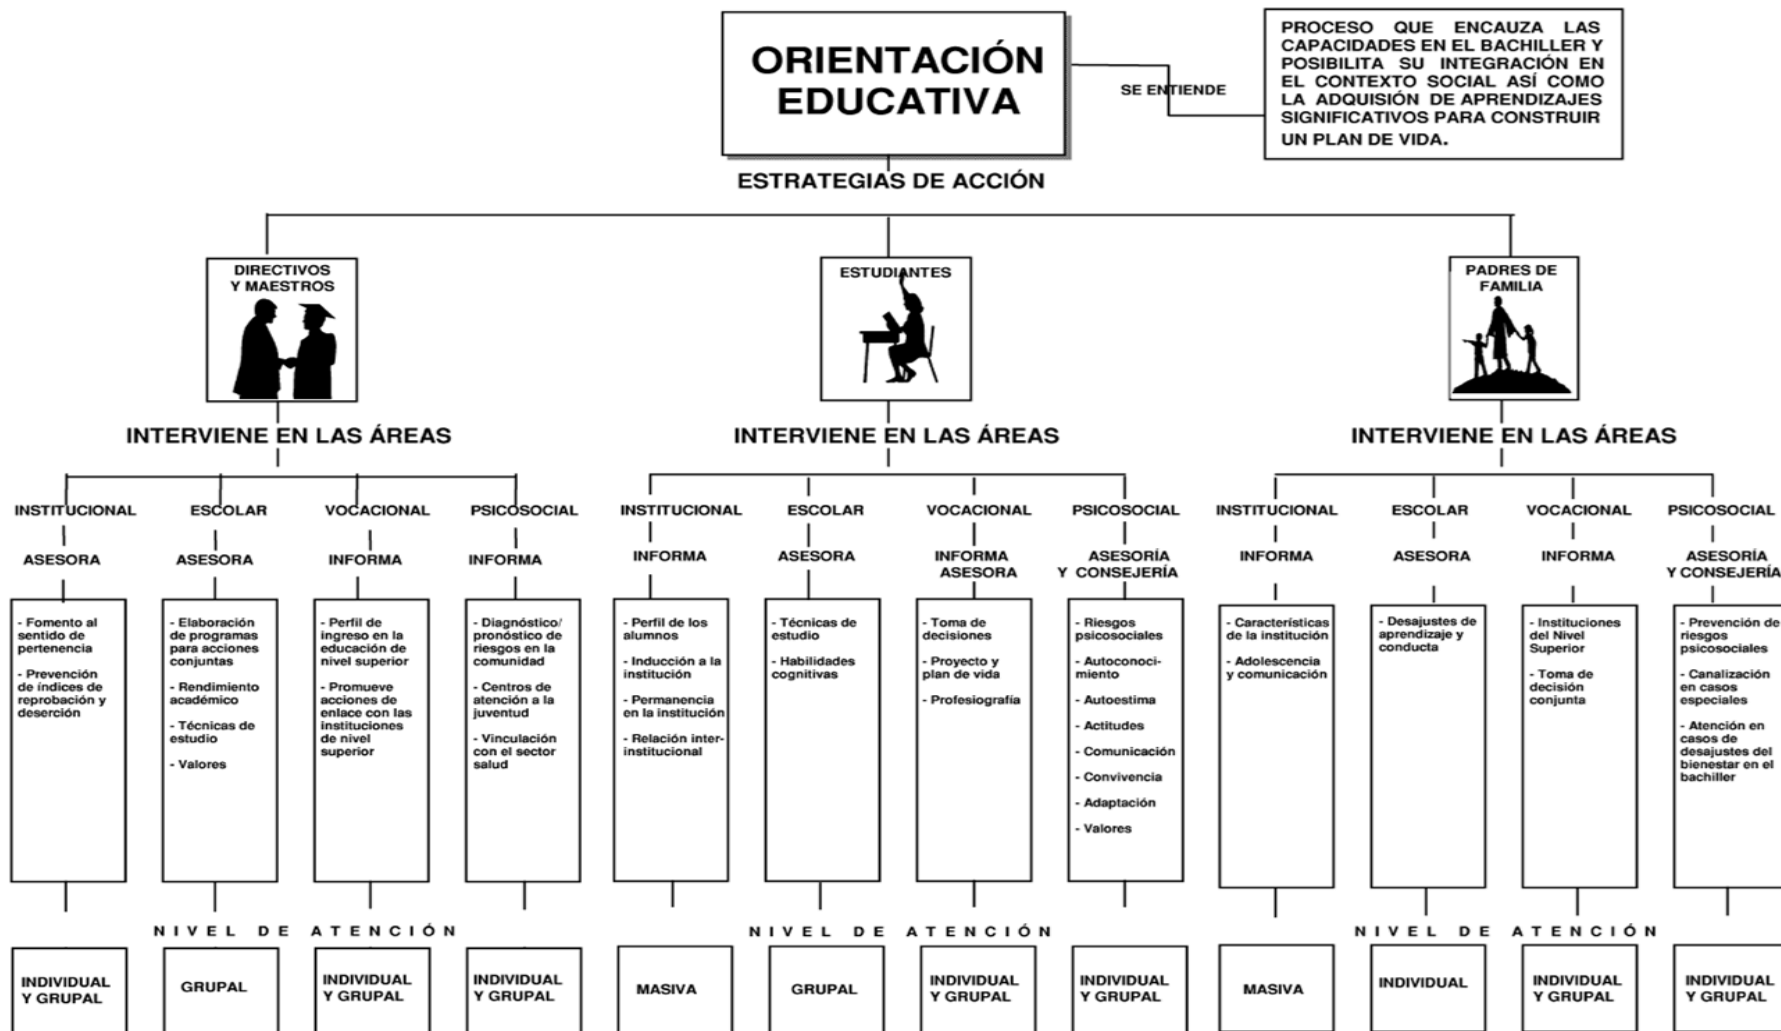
ORIENTACIÓN EDUCATIVA

SE ENTIENDE

PROCESO QUE ENCAUZA LAS CAPACIDADES EN EL BACHILLER Y POSIBILITA SU INTEGRACIÓN EN EL CONTEXTO SOCIAL ASÍ COMO LA ADQUISIÓN DE APRENDIZAJES SIGNIFICATIVOS PARA CONSTRUIR UN PLAN DE VIDA.

ESTRATEGIAS DE ACCIÓN

DIRECTIVOS Y MAESTROS

INTERVIENE EN LAS ÁREAS

INSTITUCIONAL
ASESORA
- Fomento al sentido de pertenencia
- Prevención de índices de reprobación y deserción
INDIVIDUAL Y GRUPAL

ESCOLAR
ASESORA
- Elaboración de programas para acciones conjuntas
- Rendimiento académico
- Técnicas de estudio
- Valores
GRUPAL

VOCACIONAL
INFORMA
- Perfil de ingreso en la educación de nivel superior
- Promueve acciones de enlace con las instituciones de nivel superior
INDIVIDUAL Y GRUPAL

PSICOSOCIAL
INFORMA
- Diagnóstico/ pronóstico de riesgos en la comunidad
- Centros de atención a la juventud
- Vinculación con el sector salud
INDIVIDUAL Y GRUPAL

NIVEL DE ATENCIÓN

ESTUDIANTES

INTERVIENE EN LAS ÁREAS

INSTITUCIONAL
INFORMA
- Perfil de los alumnos
- Inducción a la institución
- Permanencia en la institución
- Relación interinstitucional
MASIVA

ESCOLAR
ASESORA
- Técnicas de estudio
- Habilidades cognitivas
GRUPAL

VOCACIONAL
INFORMA ASESORA
- Toma de decisiones
- Proyecto y plan de vida
- Profesiografía
INDIVIDUAL Y GRUPAL

PSICOSOCIAL
ASESORÍA Y CONSEJERÍA
- Riesgos psicosociales
- Autoconocimiento
- Autoestima
- Actitudes
- Comunicación
- Convivencia
- Adaptación
- Valores
INDIVIDUAL Y GRUPAL

NIVEL DE ATENCIÓN

PADRES DE FAMILIA

INTERVIENE EN LAS ÁREAS

INSTITUCIONAL
INFORMA
- Características de la institución
- Adolescencia y comunicación
MASIVA

ESCOLAR
ASESORA
- Desajustes de aprendizaje y conducta
INDIVIDUAL

VOCACIONAL
INFORMA
- Instituciones del Nivel Superior
- Toma de decisión conjunta
INDIVIDUAL Y GRUPAL

PSICOSOCIAL
ASESORÍA Y CONSEJERÍA
- Prevención de riesgos psicosociales
- Canalización en casos especiales
- Atención en casos de desajustes del bienestar en el bachiller
INDIVIDUAL Y GRUPAL

NIVEL DE ATENCIÓN